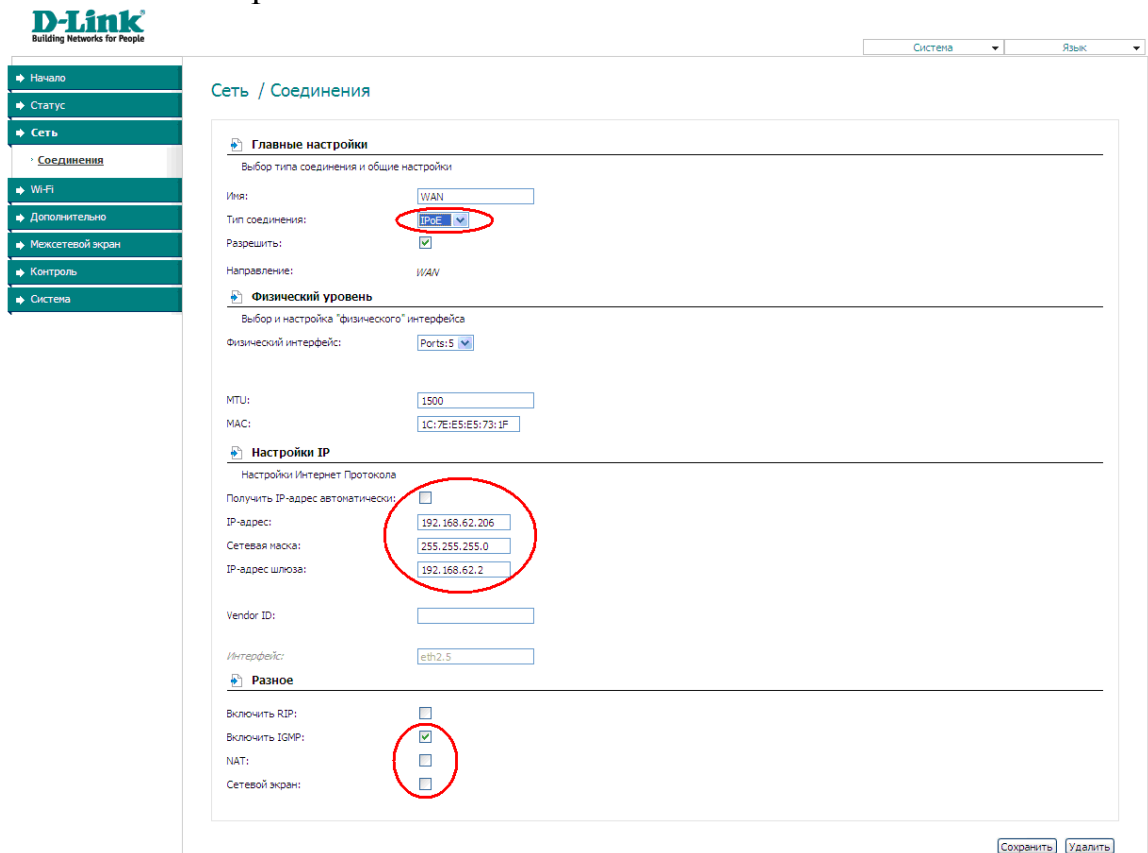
D-Link
Building Networks for People

Система
Язык

Начало
Статус
Сеть
Соединения
Wi-Fi
Дополнительно
Межсетевой экран
Контроль
Система

Сеть / Соединения

Главные настройки
Выбор типа соединения и общие настройки
Имя: WAN
Тип соединения: IPoE
Разрешить:
Направление: WAN

Физический уровень
Выбор и настройка "физического" интерфейса
Физический интерфейс: Ports:5
MTU: 1500
MAC: 1C:7E:E5:E5:73:1F

Настройки IP
Настройки Интернет Протокола
Получить IP-адрес автоматически:
IP-адрес: 192.168.62.206
Сетевая маска: 255.255.255.0
IP-адрес шлюза: 192.168.62.2
Vendor ID:
Интерфейс: eth2.5

Разное
Включить RIP:
Включить IGMP:
NAT:
Сетевой экран:

Сохранить Удалить